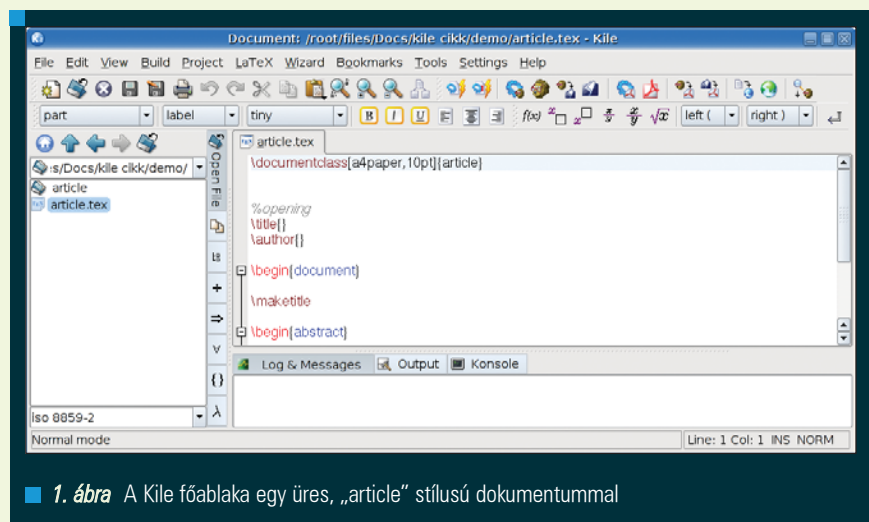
Document: /root/files/Docs/kile cikk/demo/article.tex - Kile

File Edit View Build Project LaTeX Wizard Bookmarks Tools Settings Help

part | label | tiny | B I U | left ( | right )

:s/Docs/kile cikk/demo/

article
article.tex

Open File

article.tex

\documentclass[a4paper,10pt]{article}

%opening
\title{}
\author{}

\begin{document}

\maketitle

\begin{abstract}

Log & Messages | Output | Konsole

iso 8859-2

Normal mode

Line: 1 Col: 1 INS NORM

1. ábra A Kile főablaka egy üres, „article" stílusú dokumentummal